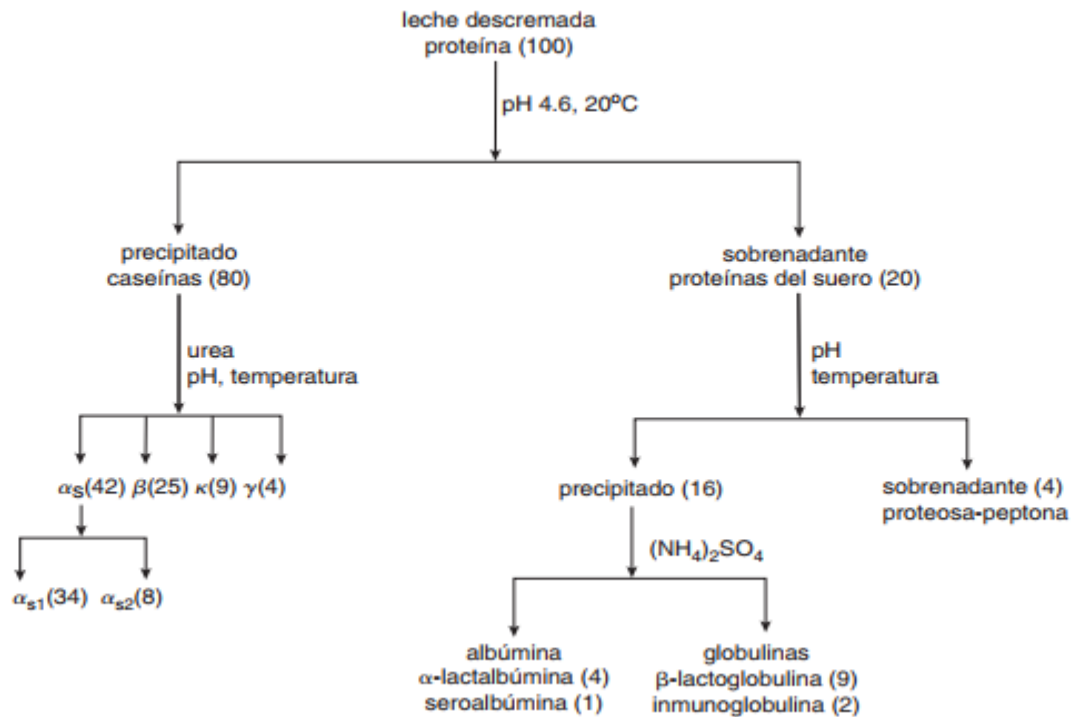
leche descremada
proteína (100)

pH 4.6, 20ºC

precipitado
caseínas (80)

sobrenadante
proteínas del suero (20)

urea
pH, temperatura

pH
temperatura

$\alpha_S$(42) $\beta$(25) $\kappa$(9) $\gamma$(4)

precipitado (16)

sobrenadante (4)
proteosa-peptona

$(NH_4)_2SO_4$

$\alpha_{s1}$(34) $\alpha_{s2}$(8)

albúmina
α-lactalbúmina (4)
seroalbúmina (1)

globulinas
β-lactoglobulina (9)
inmunoglobulina (2)